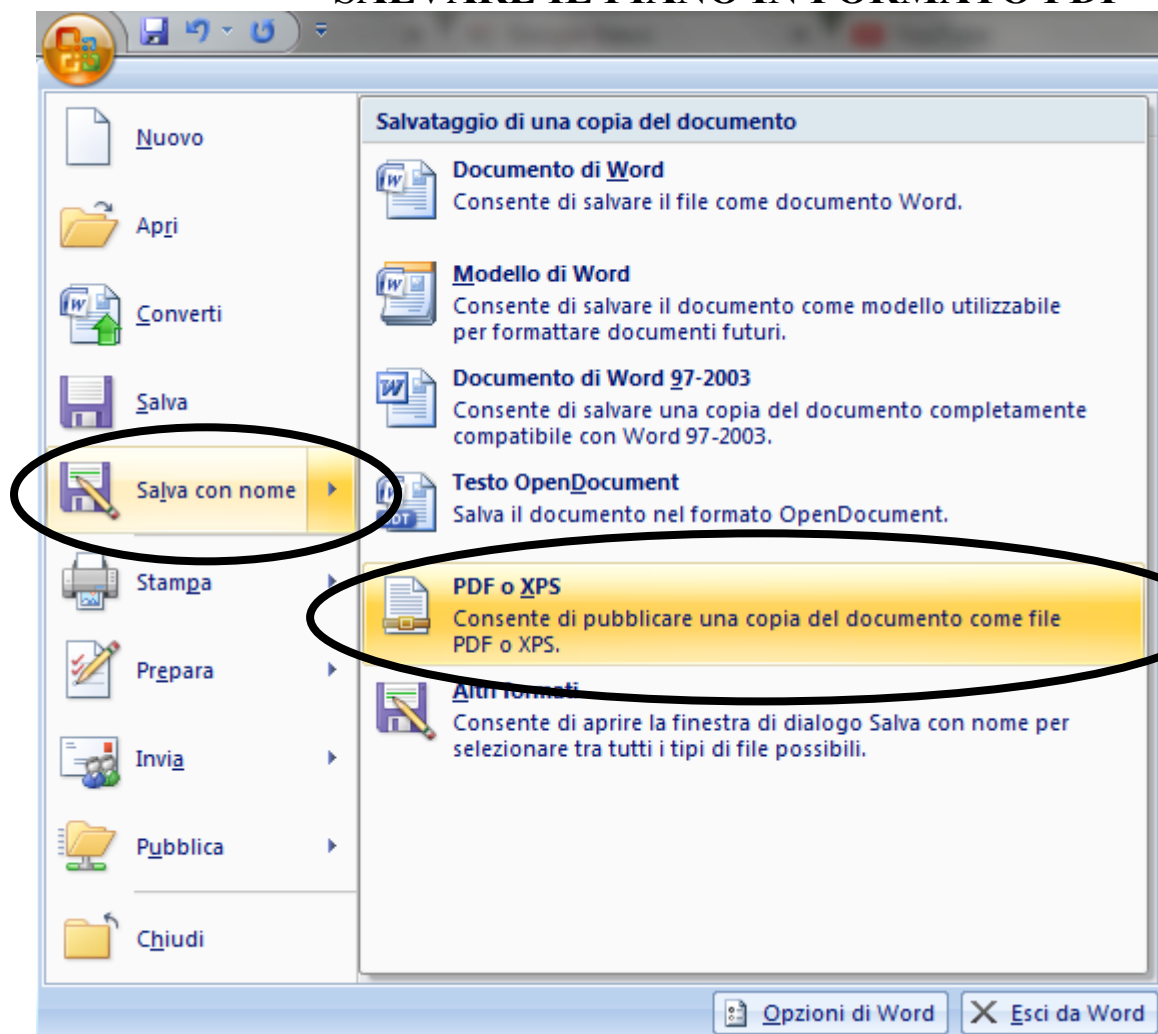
SALVARE IL PIANO IN FORMATO PDF

Nuovo

Apri

Converti

Salva

Salva con nome

Stampa

Prepara

Invia

Pubblica

Chiudi

Salvataggio di una copia del documento

Documento di Word
Consente di salvare il file come documento Word.

Modello di Word
Consente di salvare il documento come modello utilizzabile per formattare documenti futuri.

Documento di Word 97-2003
Consente di salvare una copia del documento completamente compatibile con Word 97-2003.

Testo OpenDocument
Salva il documento nel formato OpenDocument.

PDF o XPS
Consente di pubblicare una copia del documento come file PDF o XPS.

Altri formati
Consente di aprire la finestra di dialogo Salva con nome per selezionare tra tutti i tipi di file possibili.

Opzioni di Word

Esci da Word